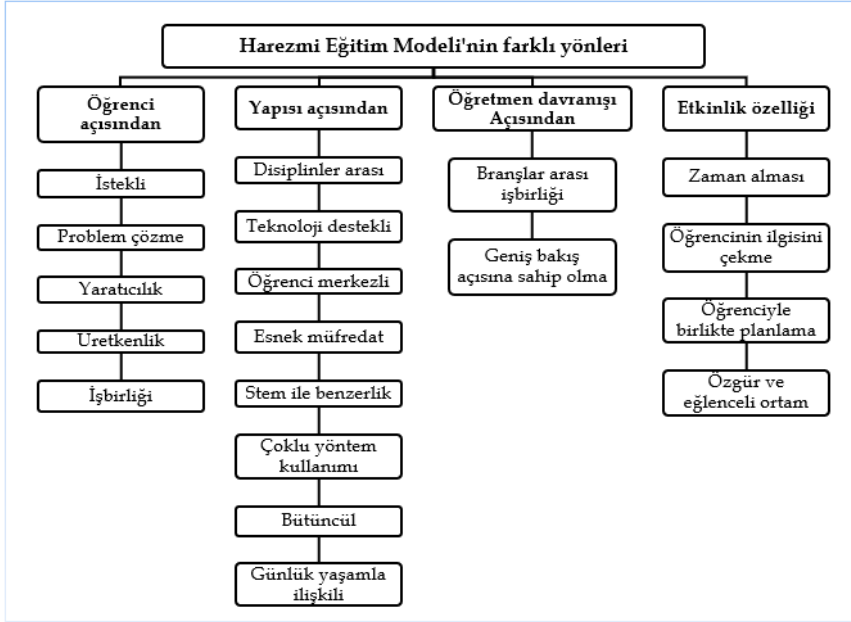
Harezmi Eğitim Modeli'nin farklı yönleri

Öğrenci açısından

İstekli

Problem çözme

Yaratıcılık

Uretkenlik

İşbirliği

Yapısı açısından

Disiplinler arası

Teknoloji destekli

Öğrenci merkezli

Esnek müfredat

Stem ile benzerlik

Çoklu yöntem kullanımı

Bütüncül

Günlük yaşamla ilişkili

Öğretmen davranışı Açısından

Branşlar arası işbirliği

Geniş bakış açısına sahip olma

Etkinlik özelliği

Zaman alması

Öğrencinin ilgisini çekme

Öğrenciyle birlikte planlama

Özgür ve eğlenceli ortam